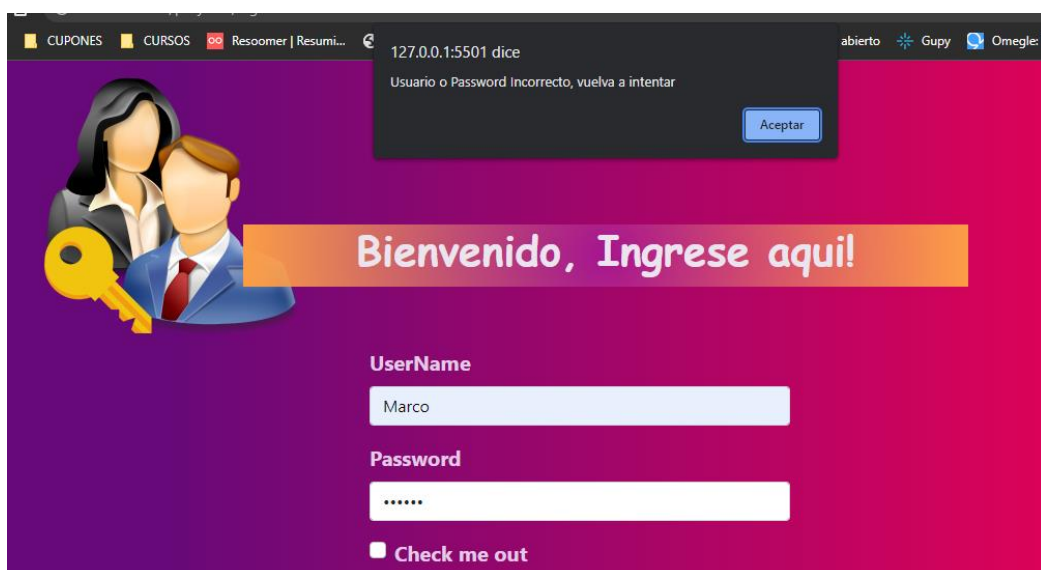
CUPONES CURSOS Resoomer | Resumi... abierto Gupy Omegle:

127.0.0.1:5501 dice

Usuario o Password Incorrecto, vuelva a intentar

Aceptar

Bienvenido, Ingrese aqui!

UserName

Marco

Password

••••••

Check me out